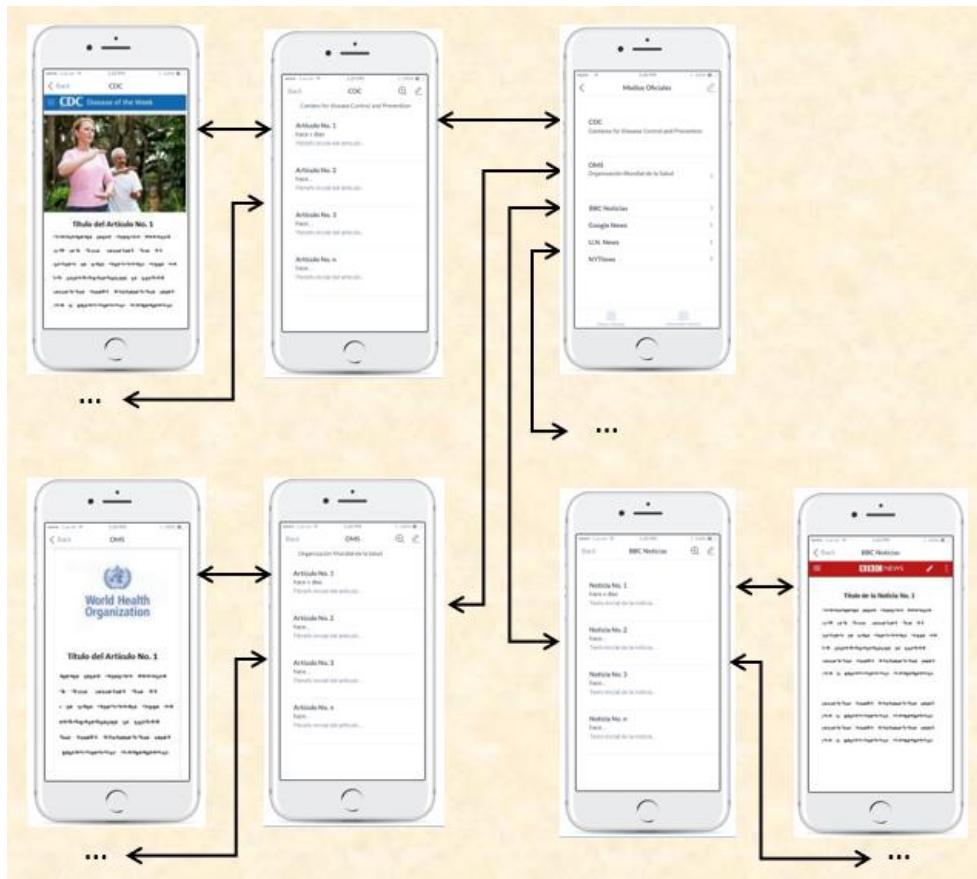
Back CDC

CDC Disease of the Week

Titulo del Artículo No. 1

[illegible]

...

Back CDC

Centers for Disease Control and Prevention

Artículo No. 1
hace x días
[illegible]

Artículo No. 2
hace...
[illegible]

Artículo No. 3
hace...
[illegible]

Artículo No. n
hace...
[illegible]

Medios Oficiales

CDC
Centers for Disease Control and Prevention

OMS
Organización Mundial de la Salud

BBC Noticias

Google News

U.N. News

NYTimes

...

Back OMS

World Health Organization

Titulo del Artículo No. 1

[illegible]

...

Back OMS

Organización Mundial de la Salud

Artículo No. 1
hace x días
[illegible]

Artículo No. 2
hace...
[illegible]

Artículo No. 3
hace...
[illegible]

Artículo No. n
hace...
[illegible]

Back BBC Noticias

Noticia No. 1
hace x días
Texto inicial de la noticia...

Noticia No. 2
hace...
Texto inicial de la noticia...

Noticia No. 3
hace...
Texto inicial de la noticia...

Noticia No. n
hace...
Texto inicial de la noticia...

Back BBC Noticias

BBC NEWS

Titulo de la Noticia No. 1

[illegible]

...